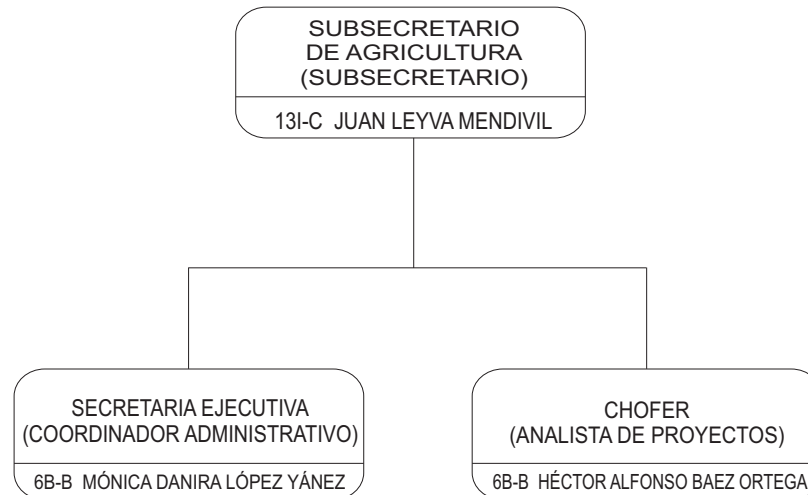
SUBSECRETARIO
DE AGRICULTURA
(SUBSECRETARIO)

13I-C JUAN LEYVA MENDIVIL

SECRETARIA EJECUTIVA
(COORDINADOR ADMINISTRATIVO)

6B-B MÓNICA DANIRA LÓPEZ YÁNEZ

CHOFER
(ANALISTA DE PROYECTOS)

6B-B HÉCTOR ALFONSO BAEZ ORTEGA